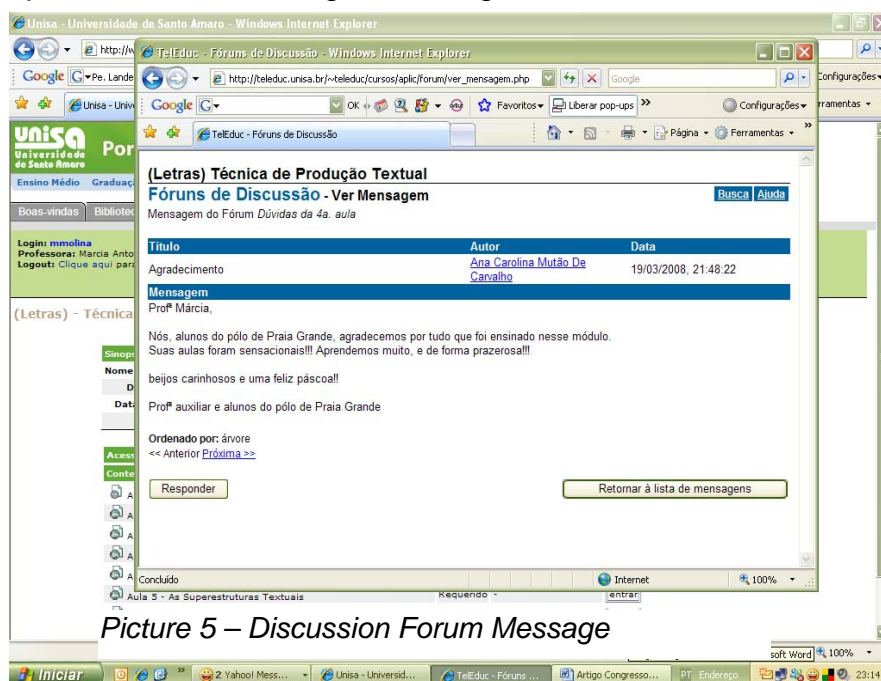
Unisa - Universidade de Santo Amaro - Windows Internet Explorer

TelEduc - Fóruns de Discussão - Windows Internet Explorer

http://teleduc.unisa.br/~teleduc/cursos/aplic/forum/ver_mensagem.php

Google

Favoritos Liberar pop-ups Configurações

TelEduc - Fóruns de Discussão

Página Ferramentas

Google Pe. Lande

Unisa - Unive

UNISA Universidade de Santo Amaro Por

Ensino Médio Graduaç

Boas-vindas Bibliote

Login: mmolina
Professora: Marcia Anto
Logout: Clique aqui para

(Letras) - Técnica

Sinops
Nome
D
Data

Acess
Conte

Aula 5 - As Superestruturas Textuais Requerido - entrar

(Letras) Técnica de Produção Textual

Fóruns de Discussão - Ver Mensagem

Busca Ajuda

Mensagem do Fórum Dúvidas da 4a. aula

| Título | Autor | Data |
|---|---|---|
| Agradecimento | Ana Carolina Mutão De Carvalho | 19/03/2008, 21:48:22 |

Mensagem

Profª Márcia,

Nós, alunos do pólo de Praia Grande, agradecemos por tudo que foi ensinado nesse módulo. Suas aulas foram sensacionais!!! Aprendemos muito, e de forma prazerosa!!!

beijos carinhosos e uma feliz páscoa!!

Profª auxiliar e alunos do pólo de Praia Grande

Ordenado por: árvore
<< Anterior Próxima >>

Responder

Retornar à lista de mensagens

Concluído

Internet 100%

Picture 5 – Discussion Forum Message

soft Word 100%

Iniciar 2 Yahoo! Mess... Unisa - Universid... TelEduc - Fóruns ... Artigo Congresso... PT Endereço 23:14